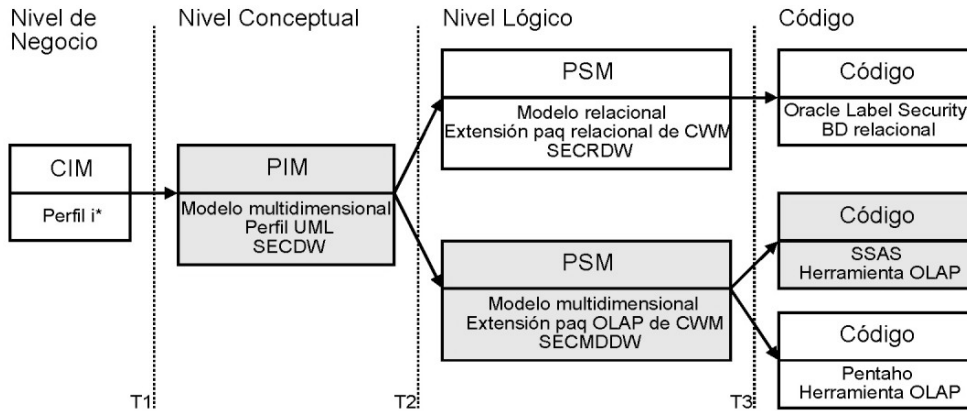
Nivel de Negocio

Nivel Conceptual

Nivel Lógico

Código

CIM

Perfil i*

PIM

Modelo multidimensional
Perfil UML
SECDW

PSM

Modelo relacional
Extensión paq relacional de CWM
SECRDW

PSM

Modelo multidimensional
Extensión paq OLAP de CWM
SECMDDW

Código

Oracle Label Security
BD relacional

Código

SSAS
Herramienta OLAP

Código

Pentaho
Herramienta OLAP

T1

T2

T3